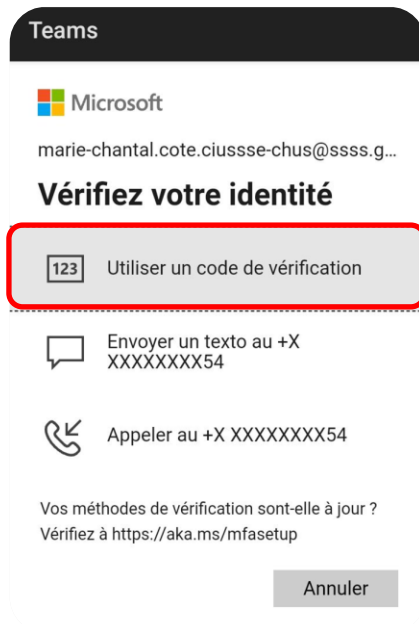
Teams

Microsoft

marie-chantal.cote.ciussse-chus@ssss.g...

Vérifiez votre identité

123 Utiliser un code de vérification

Envoyer un texto au +X XXXXXXXX54

Appeler au +X XXXXXXXX54

Vos méthodes de vérification sont-elle à jour ? Vérifiez à https://aka.ms/mfasetup

Annuler